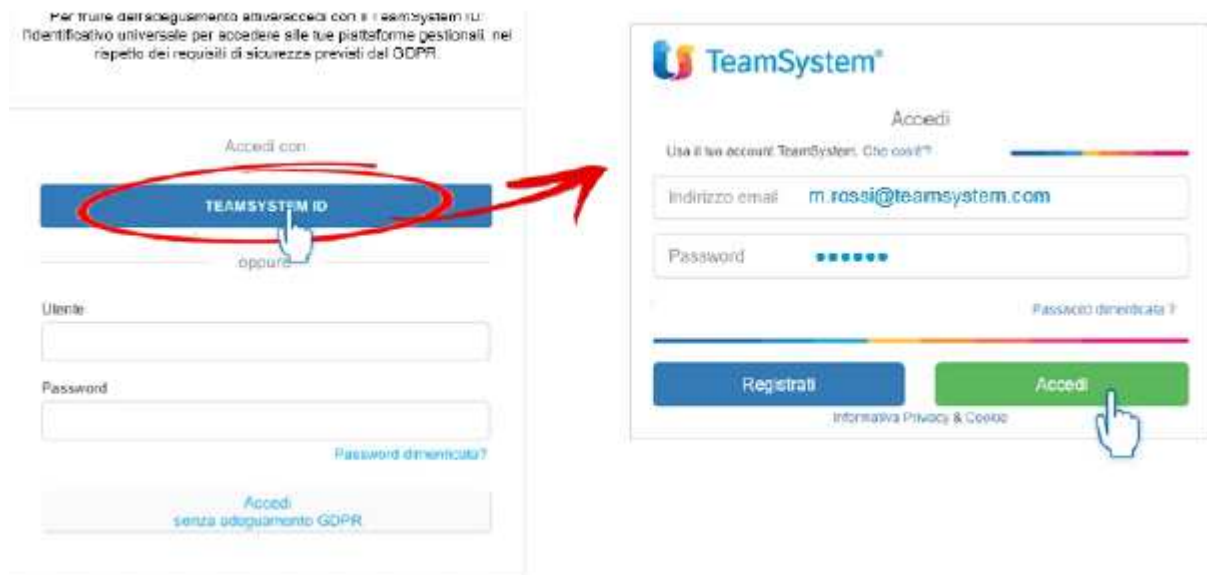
Per fruire dell'adeguamento attiva/accedi con il TeamSystem ID: l'identificativo universale per accedere alle tue piattaforme gestionali, nel rispetto dei requisiti di sicurezza previsti dal GDPR.

Accedi con

TEAMSYSTEM ID

oppure

Utente

Password

Password dimenticata?

Accedi
senza adeguamento GDPR

TeamSystem®

Accedi

Usa il tuo account TeamSystem. Che cos'è?

Indirizzo email m.rossi@teamsystem.com

Password ••••••

Password dimenticata ?

Registrati

Accedi

Informativa Privacy & Cookie